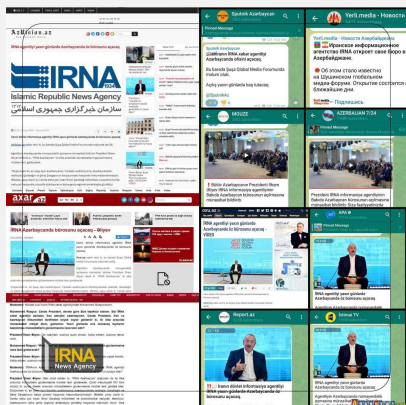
AzVision.az

İRNA agentliyi yaxın günlərdə Azərbaycanda öz bürosunu açacaq

IRNA
Islamic Republic News Agency
سازمان خبرگزاری جمهوری اسلامی

axar

İRNA Azərbaycanda bürosunu açacaq - Əliyev

IRNA
News Agency

Sputnik Azərbaycan

Pinned Message

Sputnik Azərbaycan
Prezident: İRNA xəbər agentliyi Azərbaycanda ofisini açacaq.

Bu barədə Şuşa Global Media Forumunda məlum olub.

Ayrıq xəbər gündəlik baş tutacaq.

MOUZZ

İlham Əliyev: İRNA informasiya agentliyi Bakıda Azərbaycan bürosunun açılmasına münasibət bildirib

Yerli.media - Новости

Pinned Message

Yerli.media - Новости Азербайджана
Иранское информационное агентство IRNA откроет свое бюро в Азербайджане.

Об этом стало известно на Шушинском глобальном медиа-форуме. Открытие состоится в ближайшие дни.

AZERBAIJAN 7/24

Prezident İRNA informasiya agentliyi Bakı Azərbaycan bürosunun açılmasına

Azərbaycanda öz bürosunu açacaq - VİDEO

APA

Pinned Message

İRNA agentliyi yaxın günlərdə Azərbaycanda öz bürosunu açacaq

Report.az

İrann dövlət informasiya agentliyi İRNA yaxın günlərdə Azərbaycanda öz bürosunu açacaq

İrna TV

İRNA agentliyi yaxın günlərdə Azərbaycanda öz bürosunu açacaq

Agentliyin Azərbaycanda nümayəndəliyi